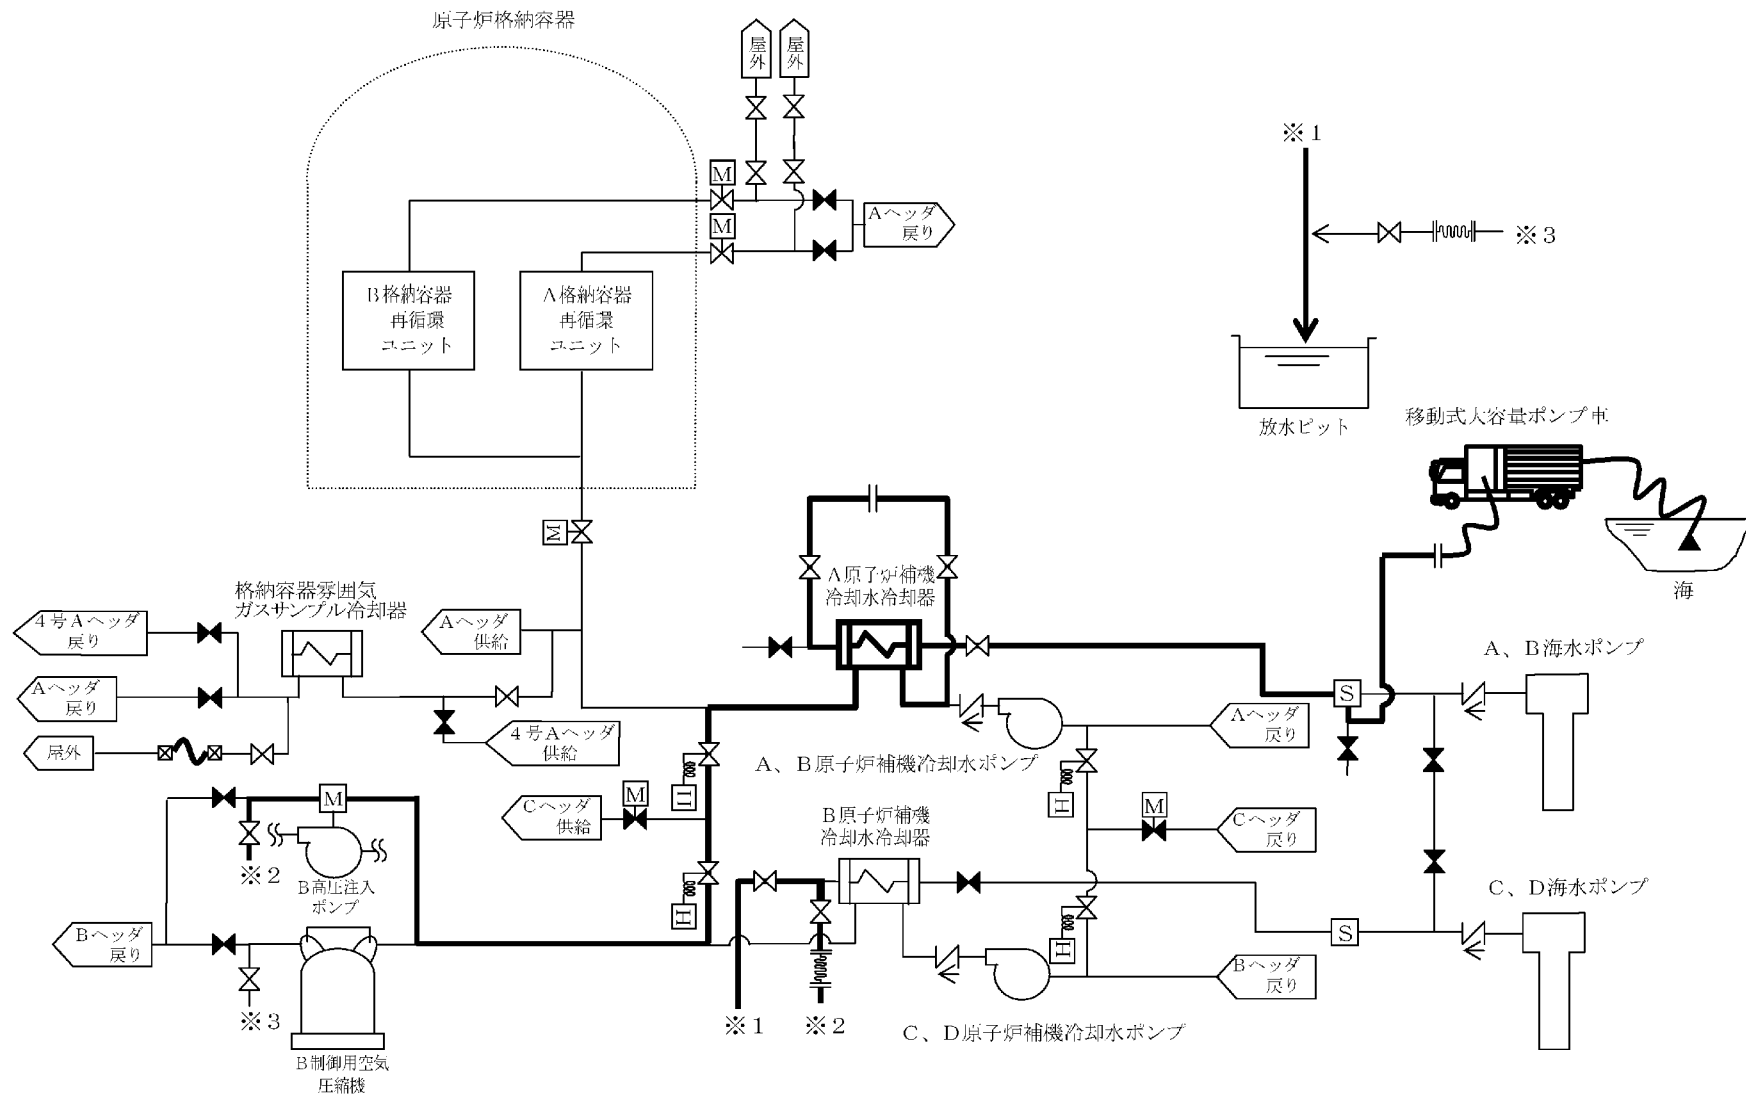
原子炉格納容器

屋外
屋外

M
M

Aヘッダ
戻り

B格納容器
再循環
ユニット

A格納容器
再循環
ユニット

※1

※3

放水ピット

移動式大容量ポンプ車

海

M

格納容器雰囲気
ガスサンプル冷却器

4号Aヘッダ
戻り

Aヘッダ
戻り

屋外

Aヘッダ
供給

4号Aヘッダ
供給

A原子炉補機
冷却水冷却器

A、B海水ポンプ

S

Aヘッダ
戻り

A、B原子炉補機冷却水ポンプ

Cヘッダ
供給

M

H

H

M

Cヘッダ
戻り

M

※2

B高圧注入
ポンプ

B原子炉補機
冷却水冷却器

C、D海水ポンプ

Bヘッダ
戻り

H

H

S

Bヘッダ
戻り

※3

B制御用空気
圧縮機

※1

※2

C、D原子炉補機冷却水ポンプ